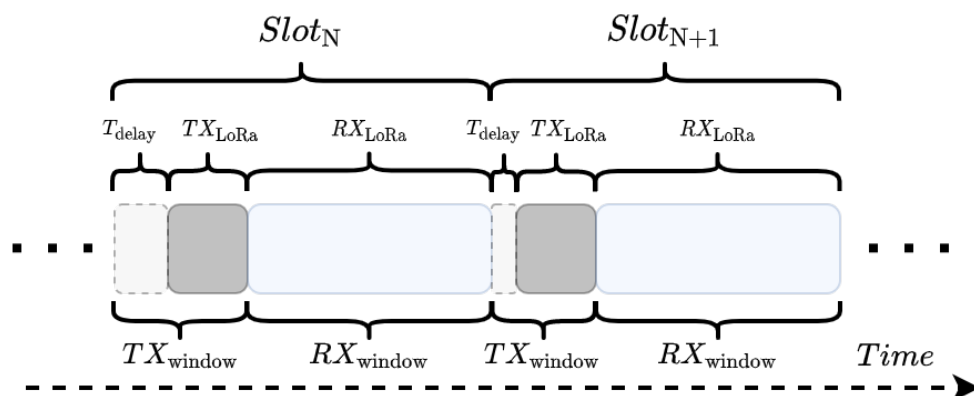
$Slot_{\mathrm{N}}$ $Slot_{\mathrm{N+1}}$

$T_{\mathrm{delay}}$ $TX_{\mathrm{LoRa}}$ $RX_{\mathrm{LoRa}}$ $T_{\mathrm{delay}}$ $TX_{\mathrm{LoRa}}$ $RX_{\mathrm{LoRa}}$

$TX_{\mathrm{window}}$ $RX_{\mathrm{window}}$ $TX_{\mathrm{window}}$ $RX_{\mathrm{window}}$ $Time$